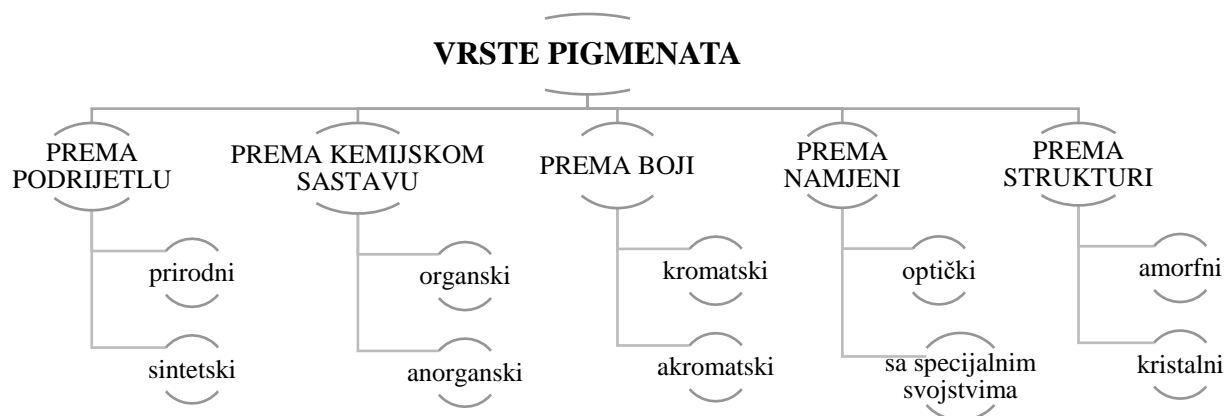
VRSTE PIGMENATA

PREMA PODRIJETLU

prirodni

sintetski

PREMA KEMIJSKOM SASTAVU

organski

anorganski

PREMA BOJI

kromatski

akromatski

PREMA NAMJENI

optički

sa specijalnim svojstvima

PREMA STRUKTURI

amorfni

kristalni